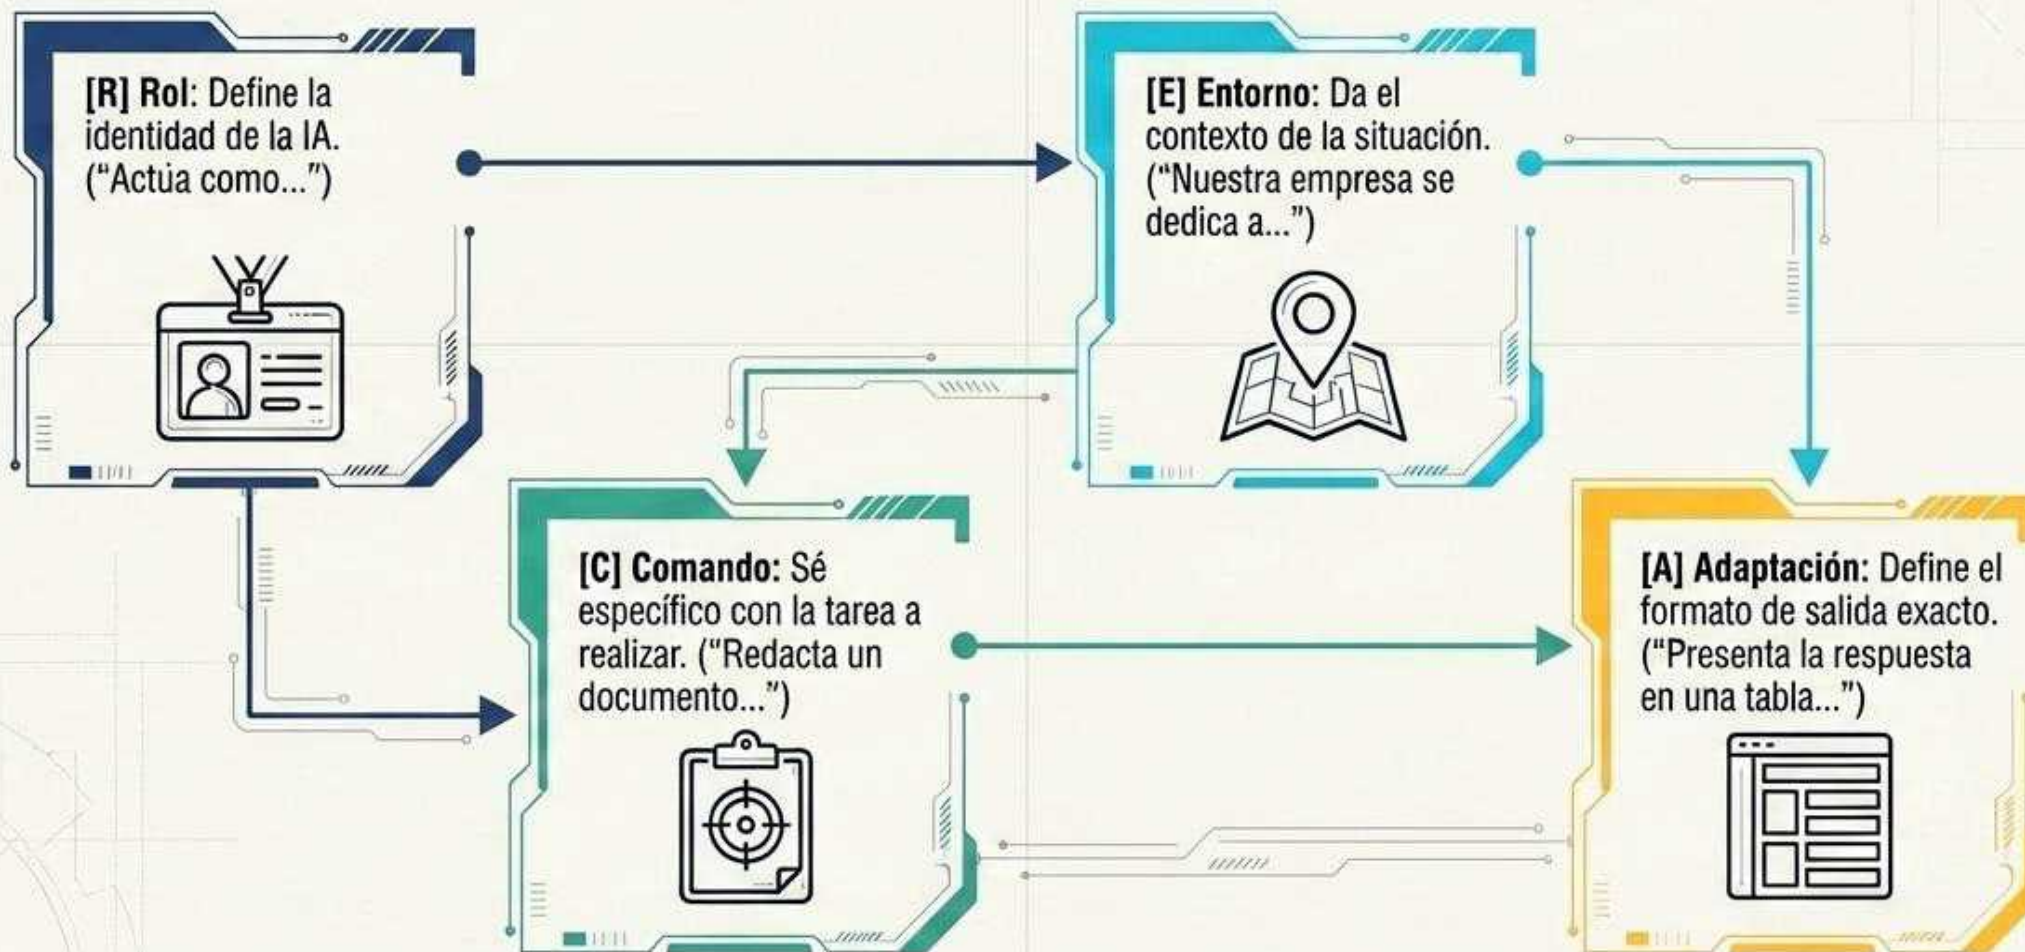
[R] Rol: Define la identidad de la IA. ("Actúa como...")

[E] Entorno: Da el contexto de la situación. ("Nuestra empresa se dedica a...")

[C] Comando: Sé específico con la tarea a realizar. ("Redacta un documento...")

[A] Adaptación: Define el formato de salida exacto. ("Presenta la respuesta en una tabla...")